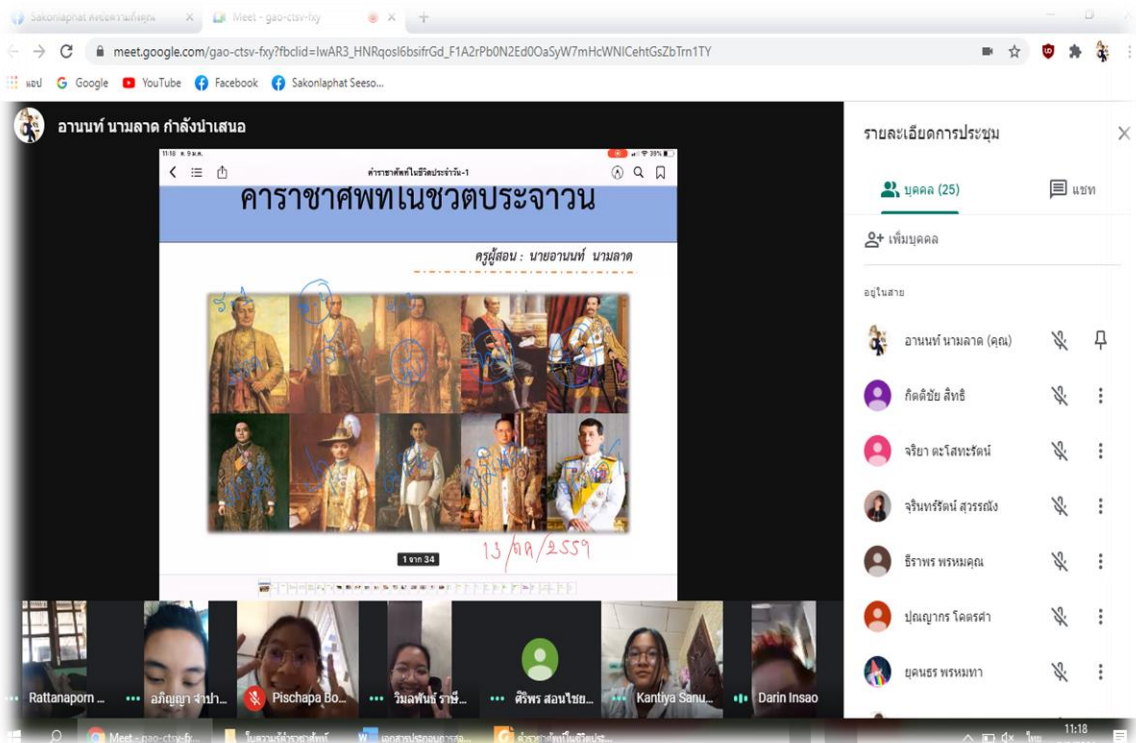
Sakonlaphat ส่งข้อความถึงคุณ
Meet - gao-ctsv-fxy

meet.google.com/gao-ctsv-fxy?fbclid=IwAR3_HNRqosl6bsifrGd_F1A2rPb0N2Ed0OaSyW7mHcWNICehtGsZbTrn1TY

แอป Google YouTube Facebook Sakonlaphat Seeso...

อานนท์ นามลาด กำลังนำเสนอ

11:18 ส. 9 ม.ค.
คำราชาศัพท์ในชีวิตประจำวัน-1
คำราชาศัพท์ในชีวิตประจำวัน
ครูผู้สอน : นายอานนท์ นามลาด

1 จาก 34
13/ตค/2559

รายละเอียดการประชุม
บุคคล (25)
แชท
เพิ่มบุคคล
อยู่ในสาย
อานนท์ นามลาด (คุณ)
กิตติชัย สิทธิ
จริยา ตะโสทะรัตน์
จรินทร์รัตน์ สุวรรณัง
ธีราพร พรหมคุณ
ปุณญากร โคตรคำ
ยุคนธร พรหมทา

Rattanaporn ...
อภิญญา จำปา...
Pischapa Bo...
วิมลพันธ์ ราชี...
ศิริพร สอนไชย...
Kantiya Sanu...
Darin Insao

Meet - gao-ctsv-fy...
ใบความรู้คำราชาศัพท์...
เอกสารประกอบการสอ...
คำราชาศัพท์ในชีวิตประ...
11:18
ไทย